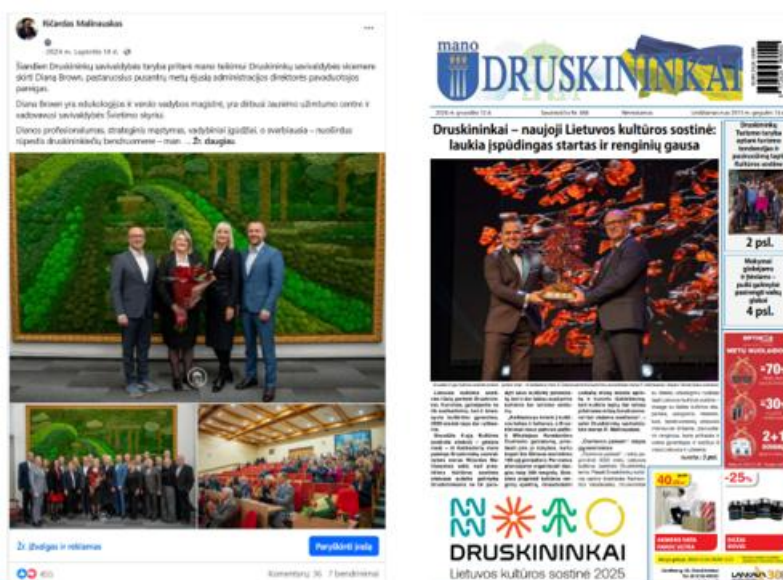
Ričardas Malinauskas
2024 m. lapkričio 14 d.

Šiandien Druskininkų savivaldybės taryba pritarė mano teikimui Druskininkų savivaldybės vicemere skirti Dianą Brown, pastaruosius pusantrų metų ėjusią administracijos direktorės pavaduotojos pareigas.

Diana Brown yra edukologijos ir verslo vadybos magistrė, yra dirbusi laisvėto užimtumo centre ir vadovavusi savivaldybės Švietimo skyriui.

Dianos profesionalumas, strateginis mąstymas, vadybiniai įgūdžiai, o svarbiausia – nuoširdus rūpestis druskininkiečių bendruomene – man… Žr. daugiau

Žr. įžvalgas ir reklamas
Paryškinti įrašą
Komentarų: 36 7 bendrinimai

mano
DRUSKININKAI
Druskininkai – naujoji Lietuvos kultūros sostinė: laukia įspūdingas startas ir renginių gausa
2 psl.
4 psl.
40%
-25%
DRUSKININKAI
Lietuvos kultūros sostinė 2025